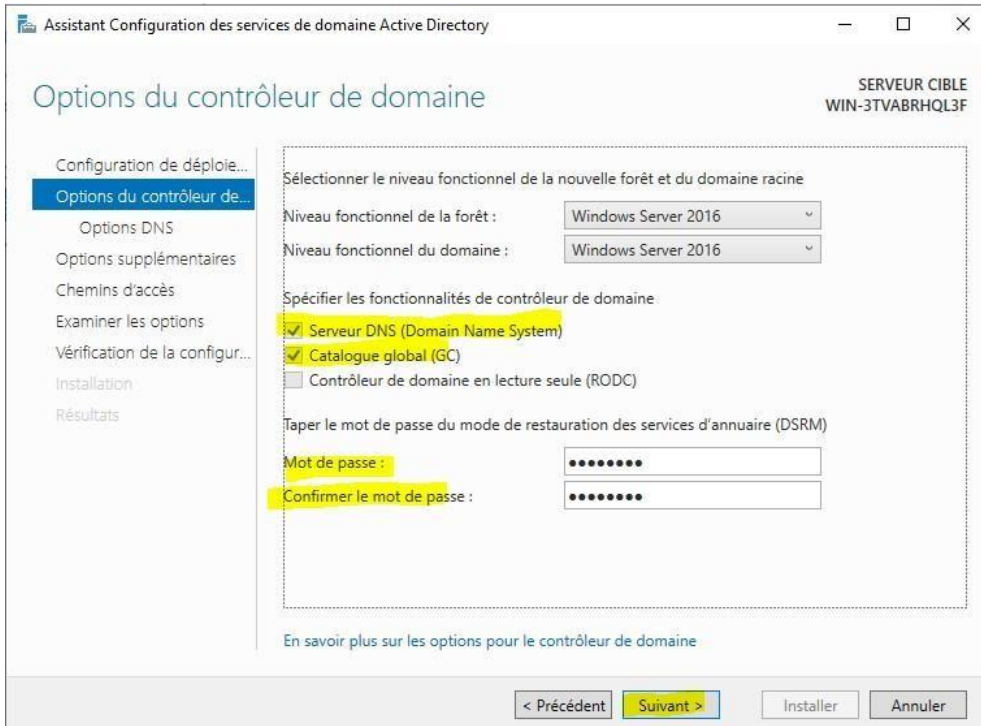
Assistant Configuration des services de domaine Active Directory

Options du contrôleur de domaine

SERVEUR CIBLE
WIN-3TVABRHQL3F

Configuration de déploie...
Options du contrôleur de...
Options DNS
Options supplémentaires
Chemins d'accès
Examiner les options
Vérification de la configur...
Installation
Résultats

Sélectionner le niveau fonctionnel de la nouvelle forêt et du domaine racine

Niveau fonctionnel de la forêt : Windows Server 2016
Niveau fonctionnel du domaine : Windows Server 2016

Spécifier les fonctionnalités de contrôleur de domaine

Serveur DNS (Domain Name System)
Catalogue global (GC)
Contrôleur de domaine en lecture seule (RODC)

Taper le mot de passe du mode de restauration des services d'annuaire (DSRM)

Mot de passe : ••••••••
Confirmer le mot de passe : ••••••••

En savoir plus sur les options pour le contrôleur de domaine

< Précédent
Suivant >
Installer
Annuler